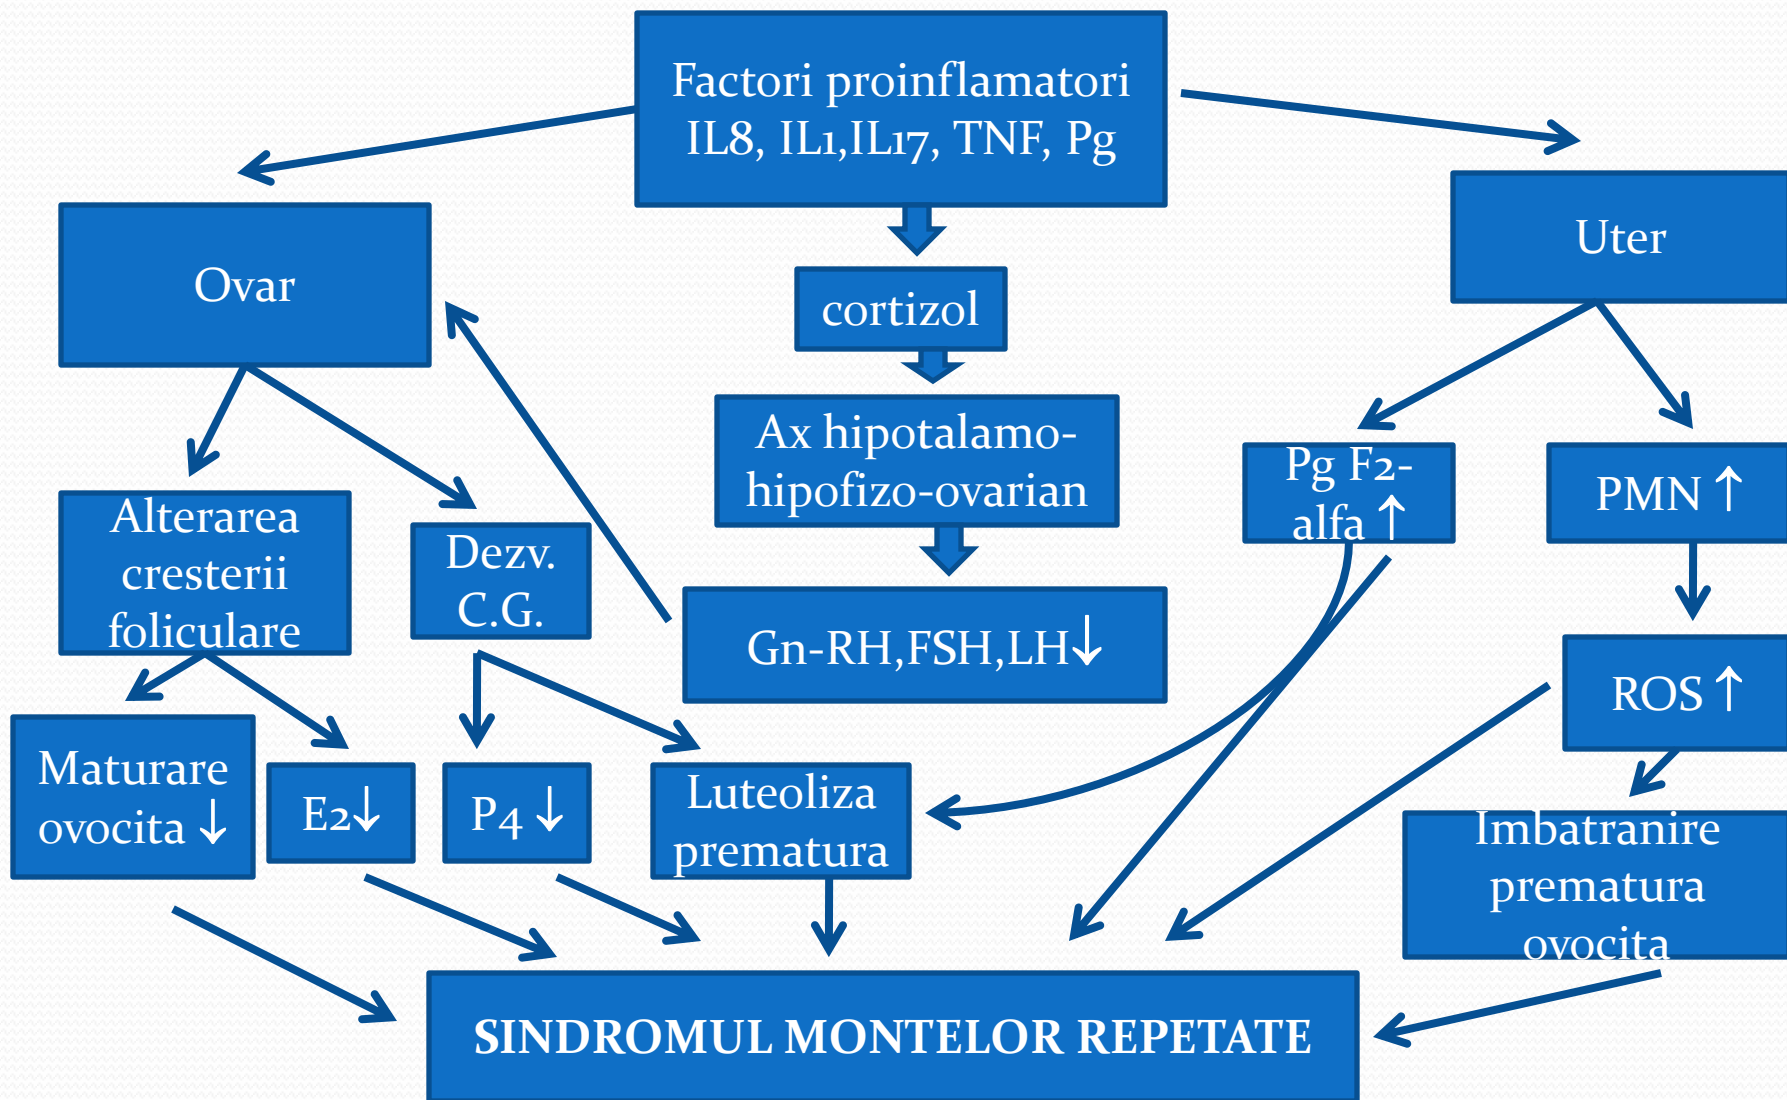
Factori proinflamatori IL8, IL1,IL17, TNF, Pg

Ovar

cortizol

Uter

Ax hipotalamo-hipofizo-ovarian

Alterarea cresterii foliculare

Dezv. C.G.

Pg F2-alfa ↑

PMN ↑

Gn-RH,FSH,LH↓

ROS ↑

Maturare ovocita ↓

E2↓

P4 ↓

Luteoliza prematura

Imbatranire prematura ovocita

SINDROMUL MONTELOR REPETATE